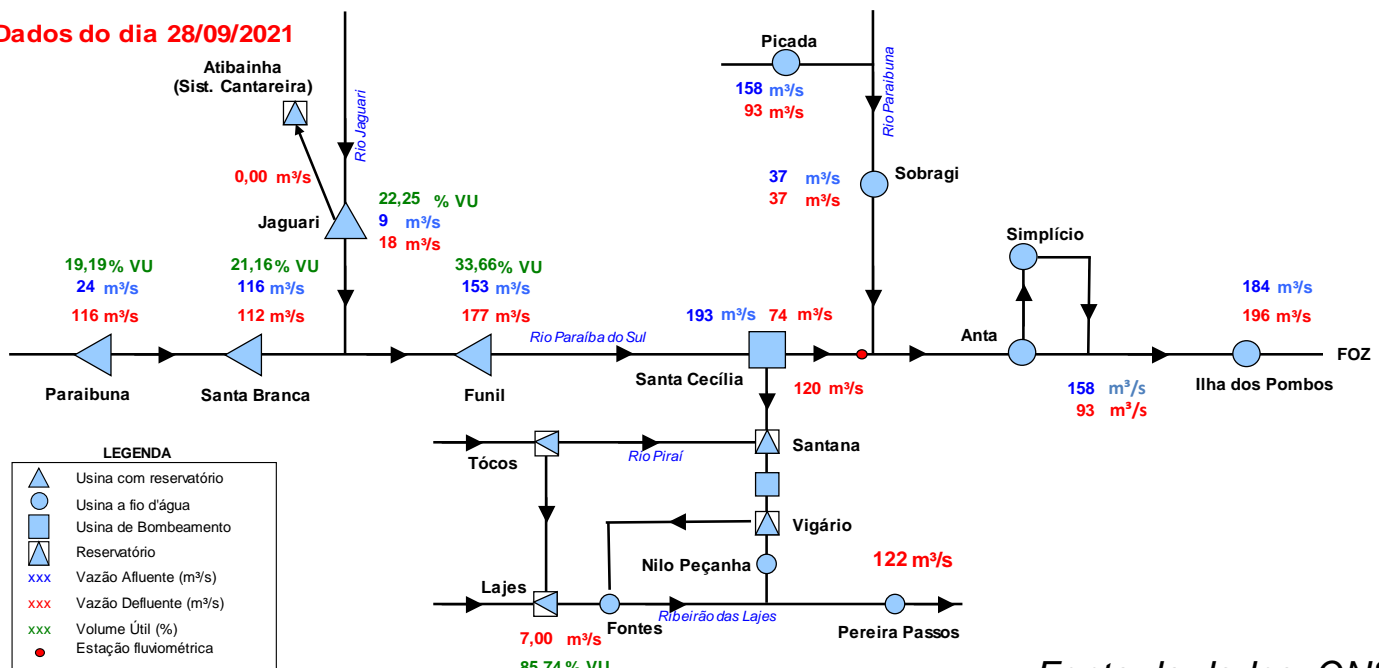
Dados do dia 28/09/2021

Atibainha (Sist. Cantareira)

Rio Jaguari

0,00 m³/s

Jaguari

22,25 % VU
9 m³/s
18 m³/s

19,19 % VU
24 m³/s
116 m³/s

21,16 % VU
116 m³/s
112 m³/s

33,66 % VU
153 m³/s
177 m³/s

Paraibuna

Santa Branca

Funil

Rio Paraíba do Sul

Picada

158 m³/s
93 m³/s

Rio Paraibuna

37 m³/s
37 m³/s

Sobragi

Simplício

193 m³/s 74 m³/s

Santa Cecília

120 m³/s

Anta

184 m³/s
196 m³/s

FOZ

158 m³/s
93 m³/s

Ilha dos Pombos

LEGENDA
Usina com reservatório
Usina a fio d'água
Usina de Bombeamento
Reservatório
xxx Vazão Afluente (m³/s)
xxx Vazão Defluente (m³/s)
xxx Volume Útil (%)
Estação fluviométrica

Tócos

Rio Piraí

Santana

Vigário

Nilo Peçanha

122 m³/s

Lajes

Fontes

Ribeirão das Lajes

Pereira Passos

7,00 m³/s

85,74 % VU

Fonte: dados ONS